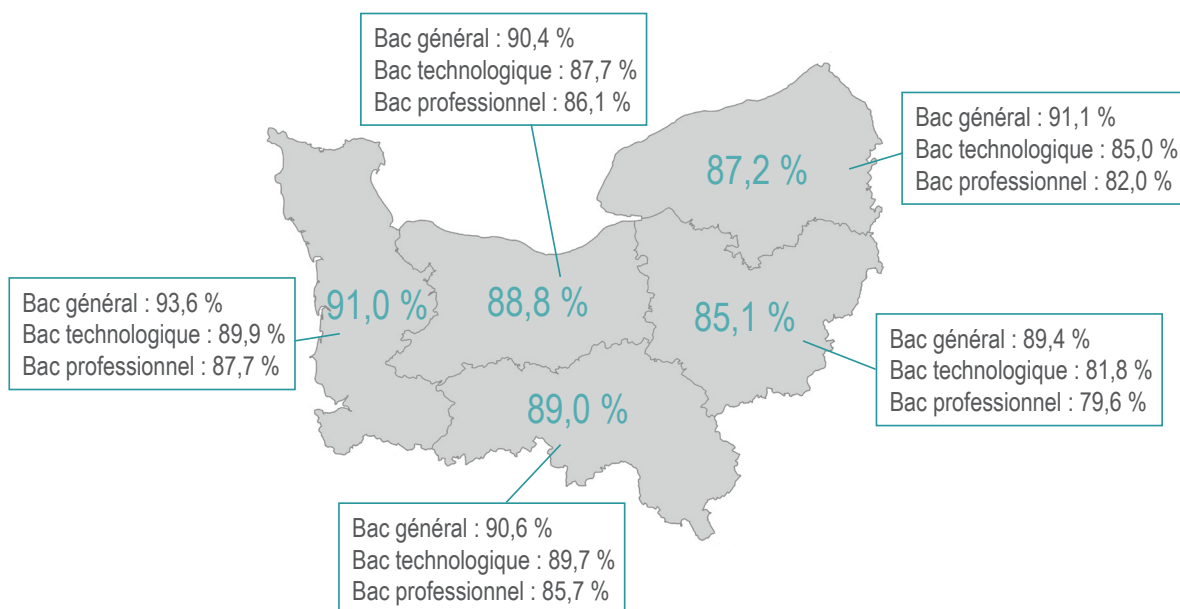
Bac général : 90,4 %
Bac technologique : 87,7 %
Bac professionnel : 86,1 %

Bac général : 91,1 %
Bac technologique : 85,0 %
Bac professionnel : 82,0 %

87,2 %

Bac général : 93,6 %
Bac technologique : 89,9 %
Bac professionnel : 87,7 %

91,0 %

88,8 %

85,1 %

Bac général : 89,4 %
Bac technologique : 81,8 %
Bac professionnel : 79,6 %

89,0 %

Bac général : 90,6 %
Bac technologique : 89,7 %
Bac professionnel : 85,7 %